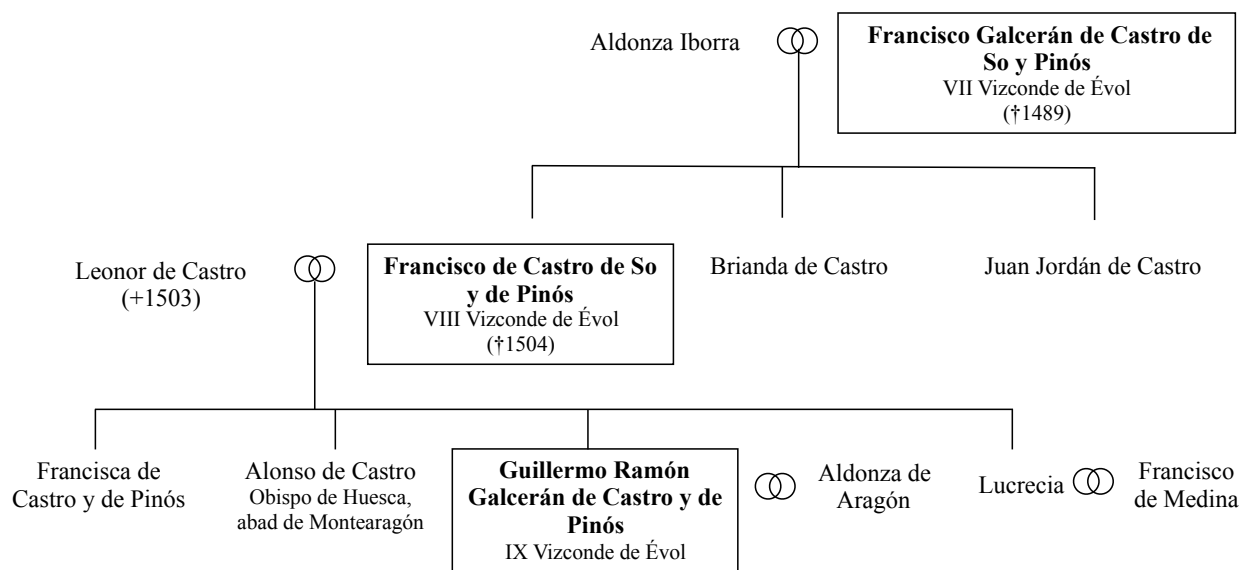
Aldonza Iborra

**Francisco Galcerán de Castro de So y Pinós**
VII Vizconde de Évol
(†1489)

Leonor de Castro
(+1503)

**Francisco de Castro de So y de Pinós**
VIII Vizconde de Évol
(†1504)

Brianda de Castro

Juan Jordán de Castro

Francisca de Castro y de Pinós

Alonso de Castro
Obispo de Huesca, abad de Montearagón

**Guillermo Ramón Galcerán de Castro y de Pinós**
IX Vizconde de Évol

Aldonza de Aragón

Lucrecia

Francisco de Medina